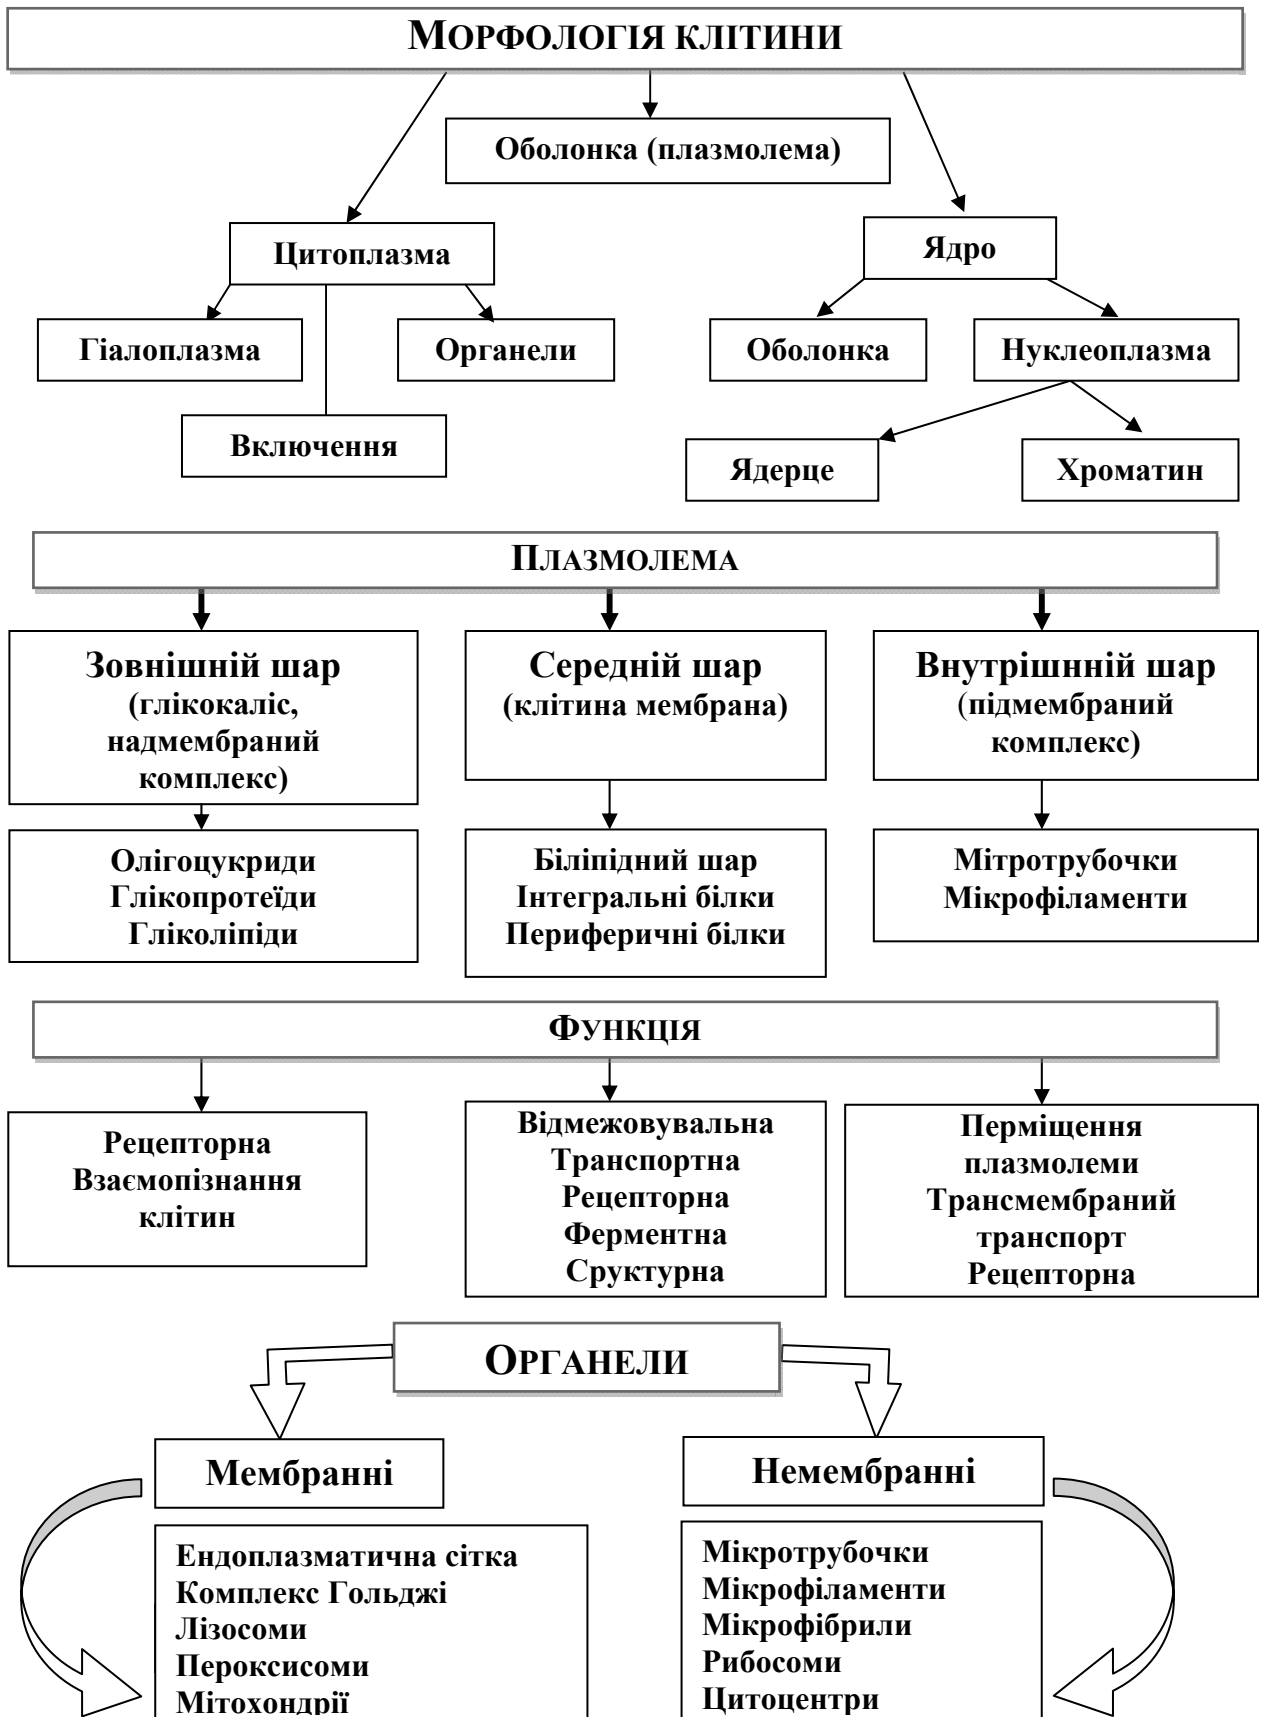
МОРФОЛОГІЯ КЛІТИНИ

Оболонка (плазмолема)

Цитоплазма

Ядро

Гіалоплазма

Органели

Оболонка

Нуклеоплазма

Включення

Ядерце

Хроматин

ПЛАЗМОЛЕМА

Зовнішній шар (глікокаліс, надмембраний комплекс)

Середній шар (клітина мембрана)

Внутрішнній шар (підмембраний комплекс)

Олігоцукриди
Глікопротеїди
Гліколіпіди

Біліпідний шар
Інтегральні білки
Периферичні білки

Мітротрубочки
Мікрофіламенти

ФУНКЦІЯ

Рецепторна
Взаємопізнання клітин

Відмежовувальна
Транспортна
Рецепторна
Ферментна
Сруктурна

Перміщення плазмолеми
Трансмембраний транспорт
Рецепторна

ОРГАНЕЛИ

Мембранні

Немембранні

Ендоплазматична сітка
Комплекс Гольджі
Лізосоми
Пероксисоми
Мітохондрії

Мікротрубочки
Мікрофіламенти
Мікрофібрили
Рибосоми
Цитоцентри